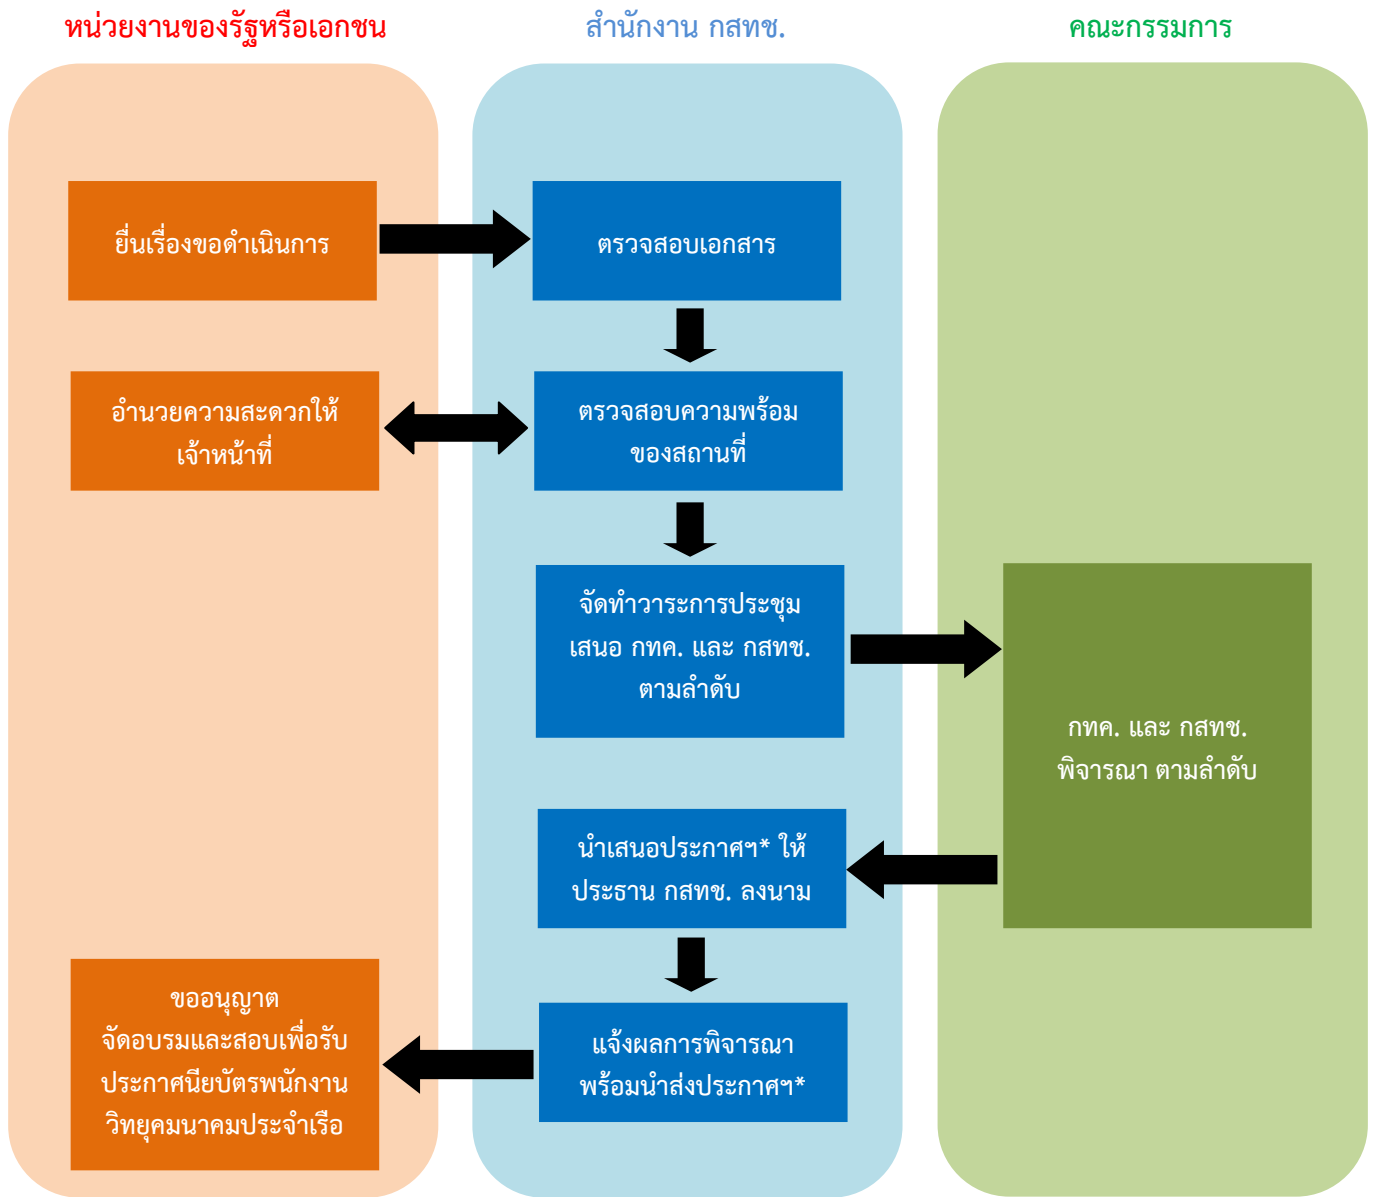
หน่วยงานของรัฐหรือเอกชน

สำนักงาน กสทช.

คณะกรรมการ

ยื่นเรื่องขอดำเนินการ

ตรวจสอบเอกสาร

อำนวยความสะดวกให้เจ้าหน้าที่

ตรวจสอบความพร้อมของสถานที่

จัดทำวาระการประชุม เสนอ กทค. และ กสทช. ตามลำดับ

กทค. และ กสทช. พิจารณา ตามลำดับ

นำเสนอประกาศฯ* ให้ประธาน กสทช. ลงนาม

ขออนุญาต จัดอบรมและสอบเพื่อรับประกาศนียบัตรพนักงานวิทยุคมนาคมประจำเรือ

แจ้งผลการพิจารณา พร้อมนำส่งประกาศฯ*